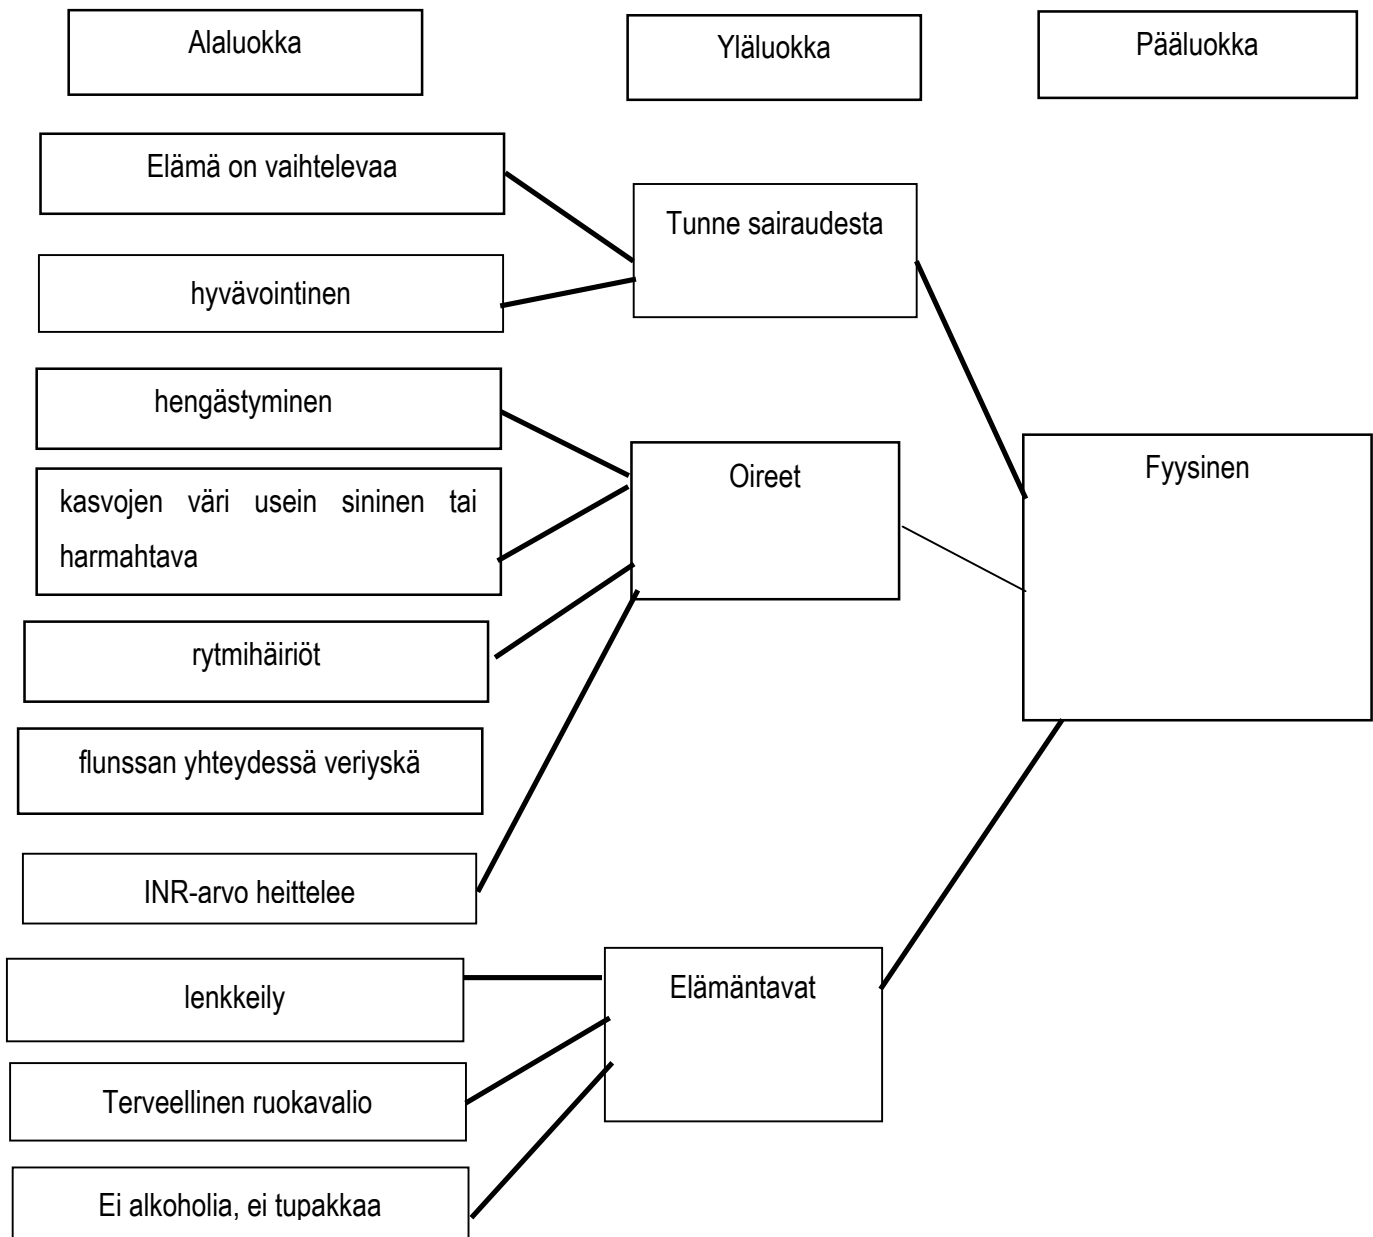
Alaluokka

Yläluokka

Pääluokka

Elämä on vaihtelevaa

hyvävointinen

Tunne sairaudesta

hengästyminen

kasvojen väri usein sininen tai harmahtava

Oireet

Fyysinen

rytmihäiriöt

flunssan yhteydessä veriyskä

INR-arvo heittelee

lenkkeily

Elämäntavat

Terveellinen ruokavalio

Ei alkoholia, ei tupakkaa